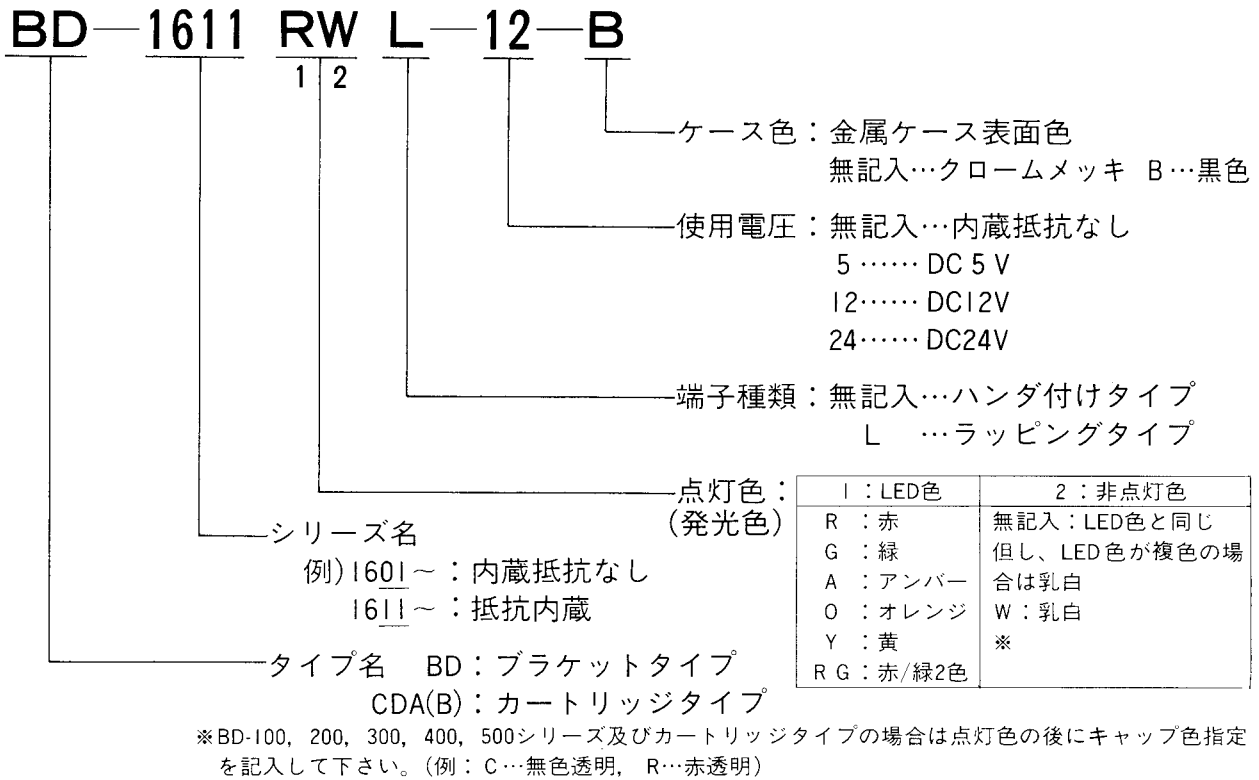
BD—1611 RW L—12—B
1 2

ケース色：金属ケース表面色
無記入…クロームメッキ B…黒色

使用電圧：無記入…内蔵抵抗なし
5 …… DC 5 V
12…… DC12V
24…… DC24V

端子種類：無記入…ハンダ付けタイプ
L …ラッピングタイプ

点灯色：
(発光色)

| 1：LED色 | 2：非点灯色 |
|---|---|
| R ：赤<br>G ：緑<br>A ：アンバー<br>O ：オレンジ<br>Y ：黄<br>R G：赤/緑2色 | 無記入：LED色と同じ<br>但し、LED色が複色の場合は乳白<br>W：乳白<br>※ |

シリーズ名
例)1601～：内蔵抵抗なし
1611～：抵抗内蔵

タイプ名 BD：ブラケットタイプ
CDA(B)：カートリッジタイプ

※BD-100, 200, 300, 400, 500シリーズ及びカートリッジタイプの場合は点灯色の後にキャップ色指定を記入して下さい。(例：C…無色透明, R…赤透明)